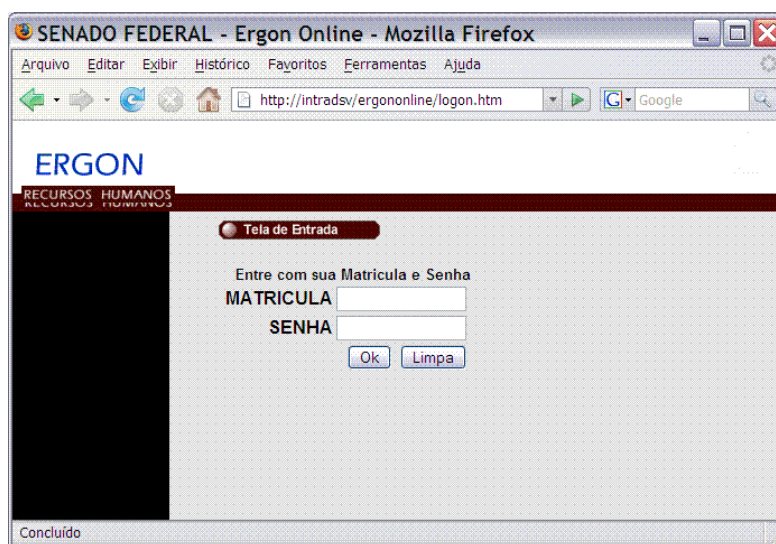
SENADO FEDERAL - Ergon Online - Mozilla Firefox

Arquivo Editar Exibir Histórico Favoritos Ferramentas Ajuda

http://intradsv/ergononline/logon.htm

Google

ERGON
RECURSOS HUMANOS

Tela de Entrada

Entre com sua Matricula e Senha
MATRICULA
SENHA
Ok Limpa

Concluído